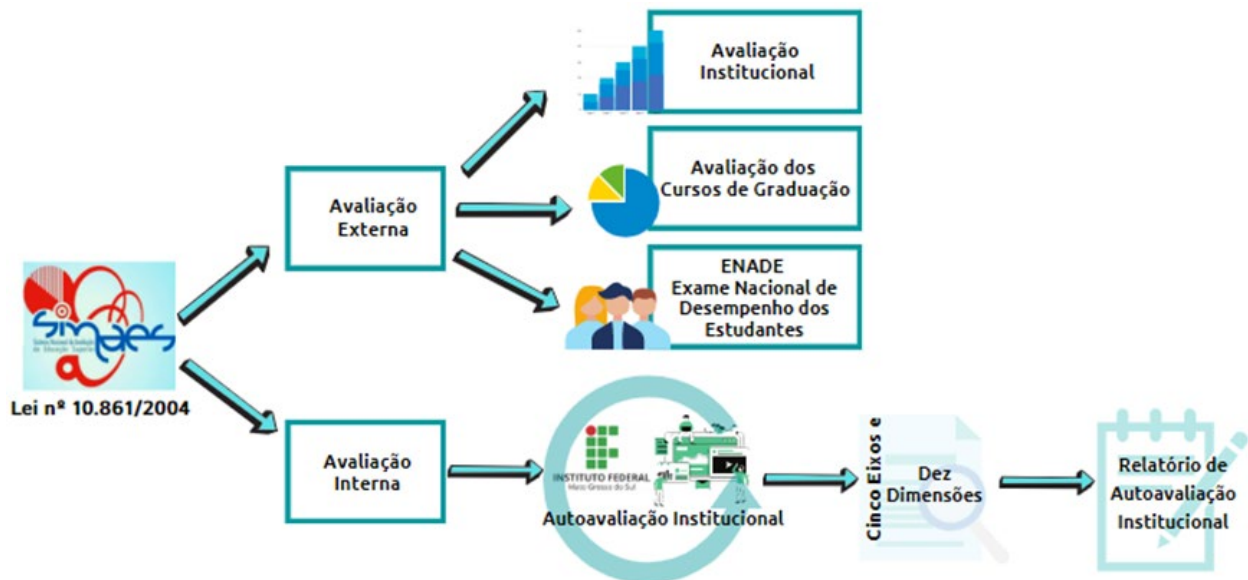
sinaes
Sistema Nacional de Avaliação da Educação Superior
Lei nº 10.861/2004

Avaliação Externa

Avaliação Institucional

Avaliação dos Cursos de Graduação

ENADE
Exame Nacional de Desempenho dos Estudantes

Avaliação Interna

INSTITUTO FEDERAL
Mato Grosso do Sul

Autoavaliação Institucional

Cinco Eixos e

Dez Dimensões

Relatório de Autoavaliação Institucional